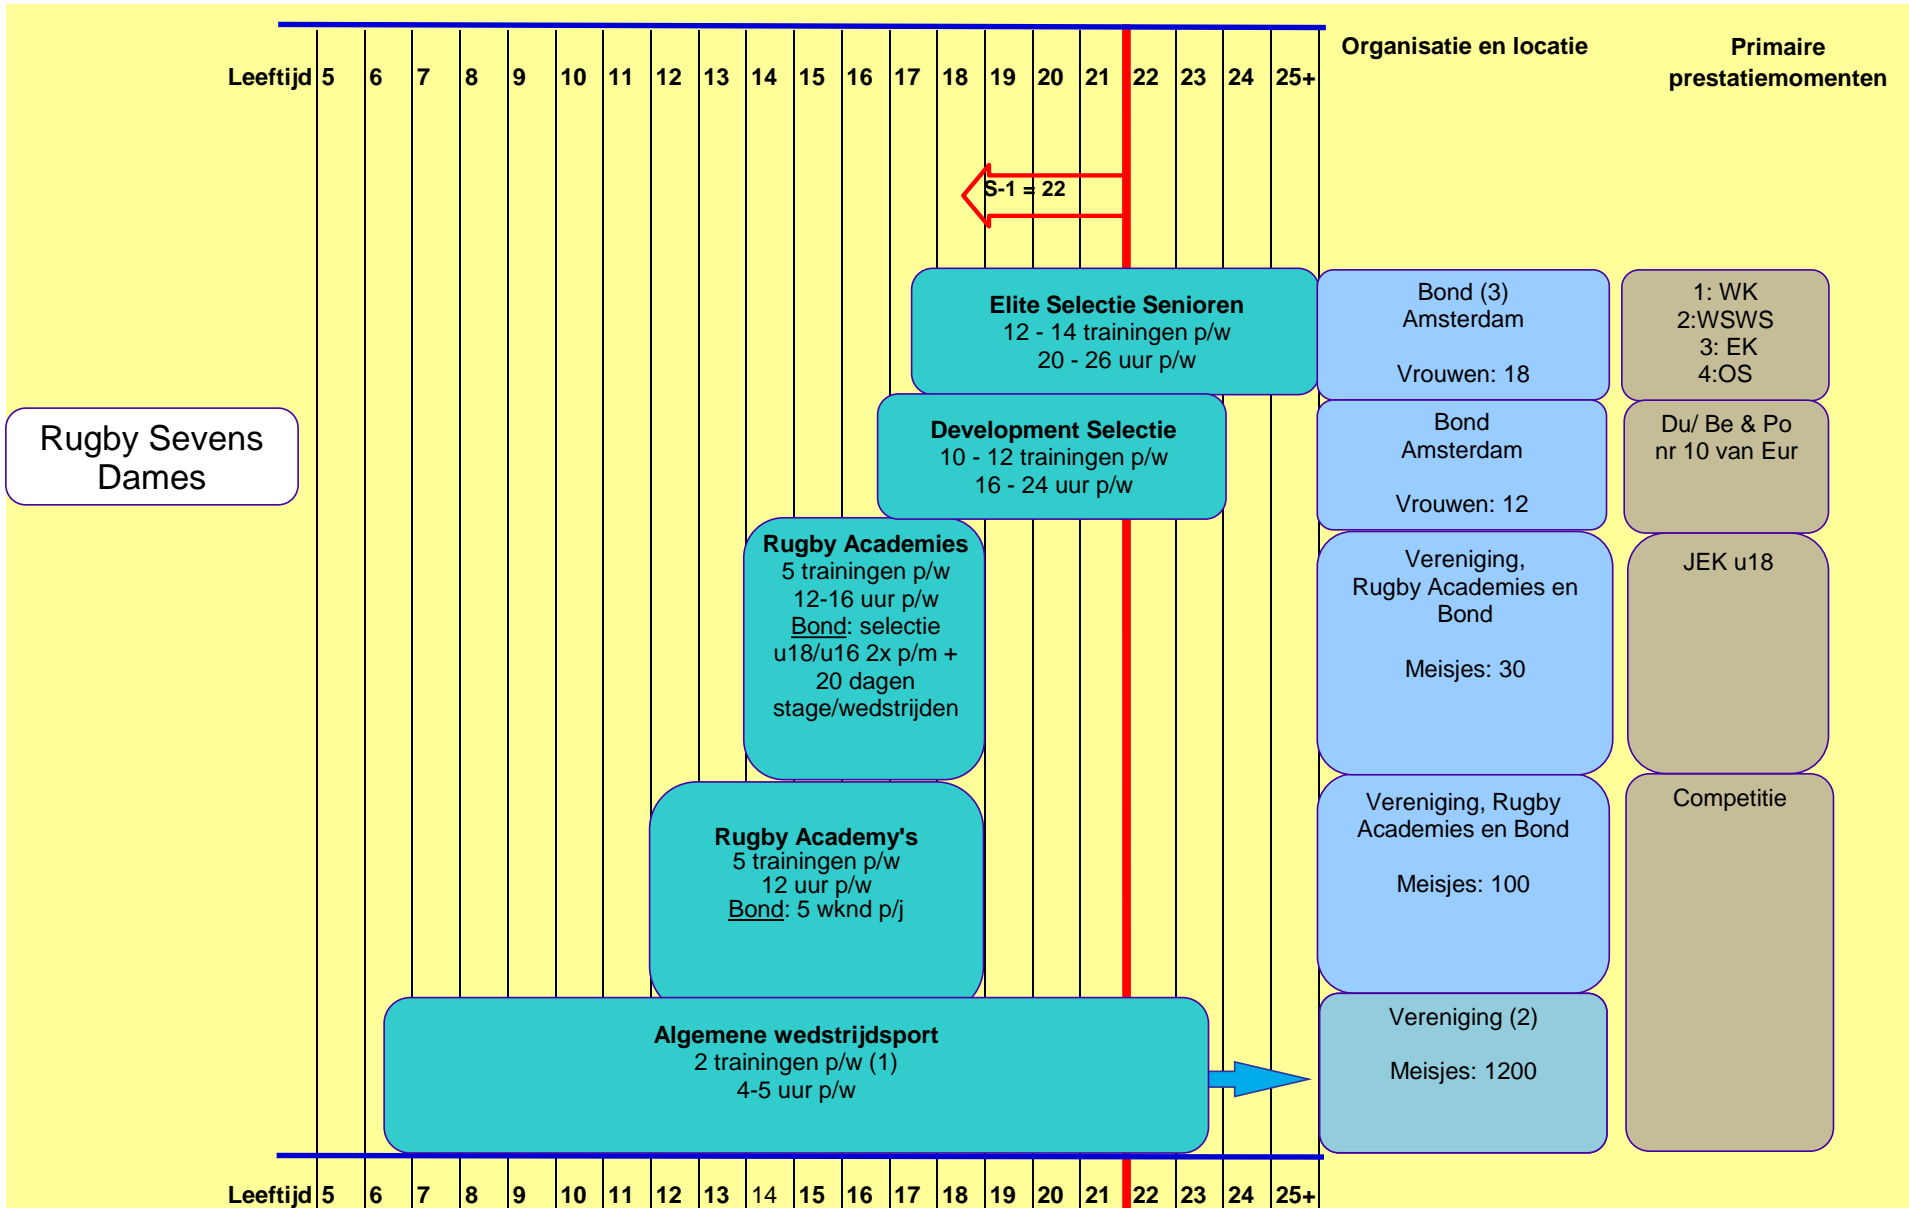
Leeftijd 5 6 7 8 9 10 11 12 13 14 15 16 17 18 19 20 21 22 23 24 25+

Organisatie en locatie

Primaire prestatiemomenten

S-1 = 22

Rugby Sevens Dames

**Elite Selectie Senioren**
12 - 14 trainingen p/w
20 - 26 uur p/w

Bond (3)
Amsterdam

Vrouwen: 18

1: WK
2:WSWS
3: EK
4:OS

**Development Selectie**
10 - 12 trainingen p/w
16 - 24 uur p/w

Bond
Amsterdam

Vrouwen: 12

Du/ Be & Po
nr 10 van Eur

**Rugby Academies**
5 trainingen p/w
12-16 uur p/w
Bond: selectie u18/u16 2x p/m + 20 dagen stage/wedstrijden

Vereniging,
Rugby Academies en Bond

Meisjes: 30

JEK u18

**Rugby Academy's**
5 trainingen p/w
12 uur p/w
Bond: 5 wknd p/j

Vereniging, Rugby Academies en Bond

Meisjes: 100

Competitie

**Algemene wedstrijdsport**
2 trainingen p/w (1)
4-5 uur p/w

Vereniging (2)

Meisjes: 1200

Leeftijd 5 6 7 8 9 10 11 12 13 14 15 16 17 18 19 20 21 22 23 24 25+